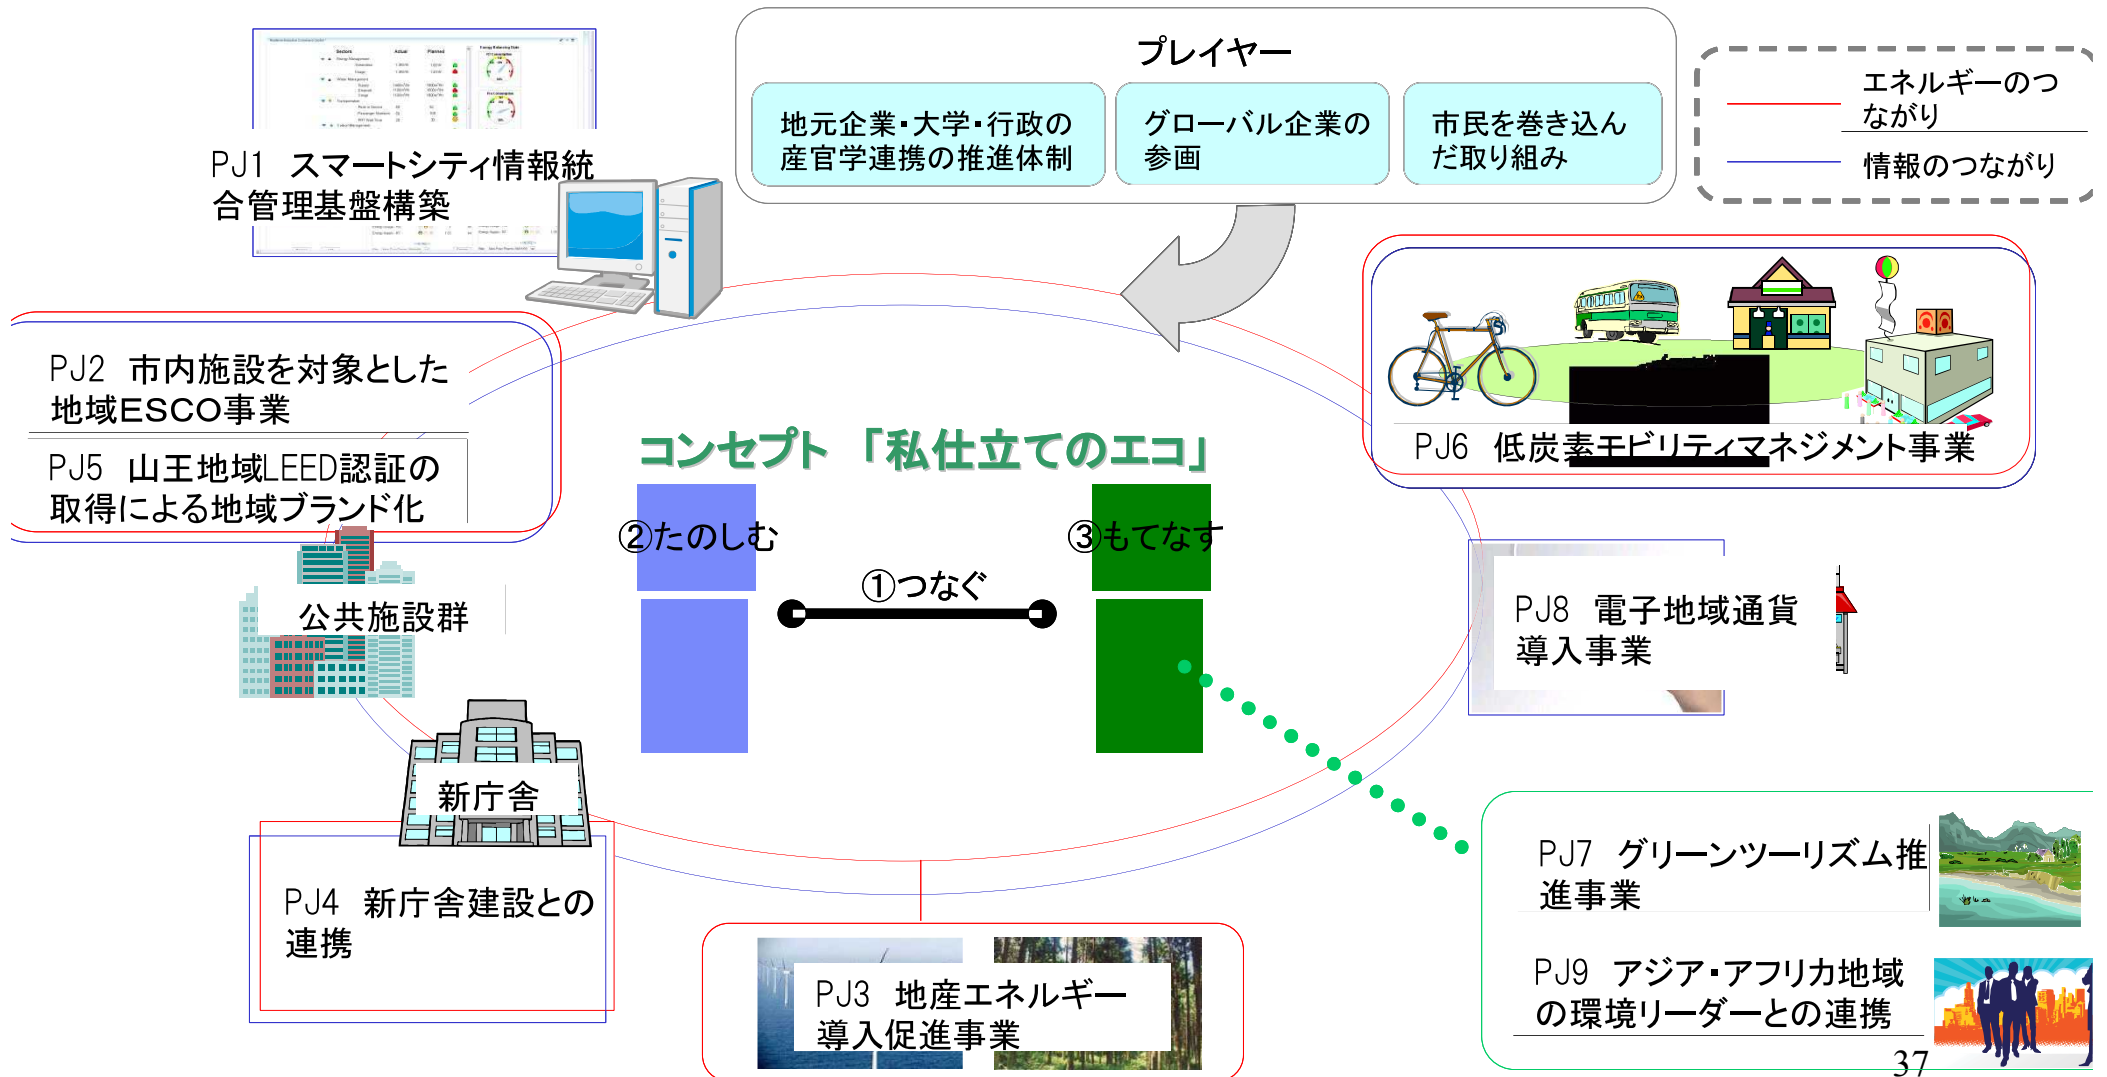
プレイヤー

地元企業・大学・行政の産官学連携の推進体制

グローバル企業の参画

市民を巻き込んだ取り組み

エネルギーのつながり

情報のつながり

PJ1　スマートシティ情報統合管理基盤構築

PJ2　市内施設を対象とした地域ESCO事業

PJ5　山王地域LEED認証の取得による地域ブランド化

PJ6　低炭素モビリティマネジメント事業

コンセプト 「私仕立てのエコ」

②たのしむ

③もてなす

①つなぐ

公共施設群

PJ8　電子地域通貨導入事業

新庁舎

PJ4　新庁舎建設との連携

PJ3　地産エネルギー導入促進事業

PJ7　グリーンツーリズム推進事業

PJ9　アジア・アフリカ地域の環境リーダーとの連携

37